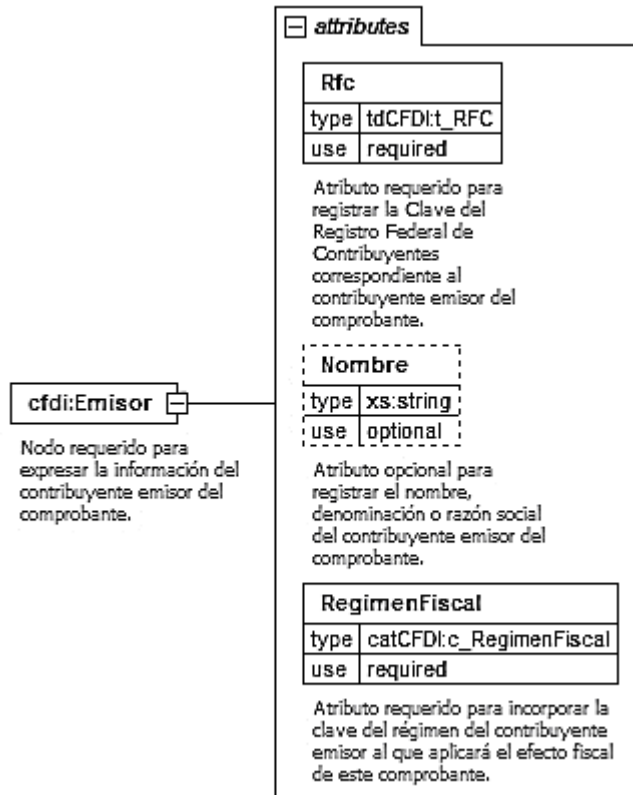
cfdi:Emisor

Nodo requerido para expresar la información del contribuyente emisor del comprobante.

attributes

Rfc

| type | tdCFDI:t_RFC |
|---|---|
| use | required |

Atributo requerido para registrar la Clave del Registro Federal de Contribuyentes correspondiente al contribuyente emisor del comprobante.

Nombre

| type | xs:string |
|---|---|
| use | optional |

Atributo opcional para registrar el nombre, denominación o razón social del contribuyente emisor del comprobante.

RegimenFiscal

| type | catCFDI:c_RegimenFiscal |
|---|---|
| use | required |

Atributo requerido para incorporar la clave del régimen del contribuyente emisor al que aplicará el efecto fiscal de este comprobante.